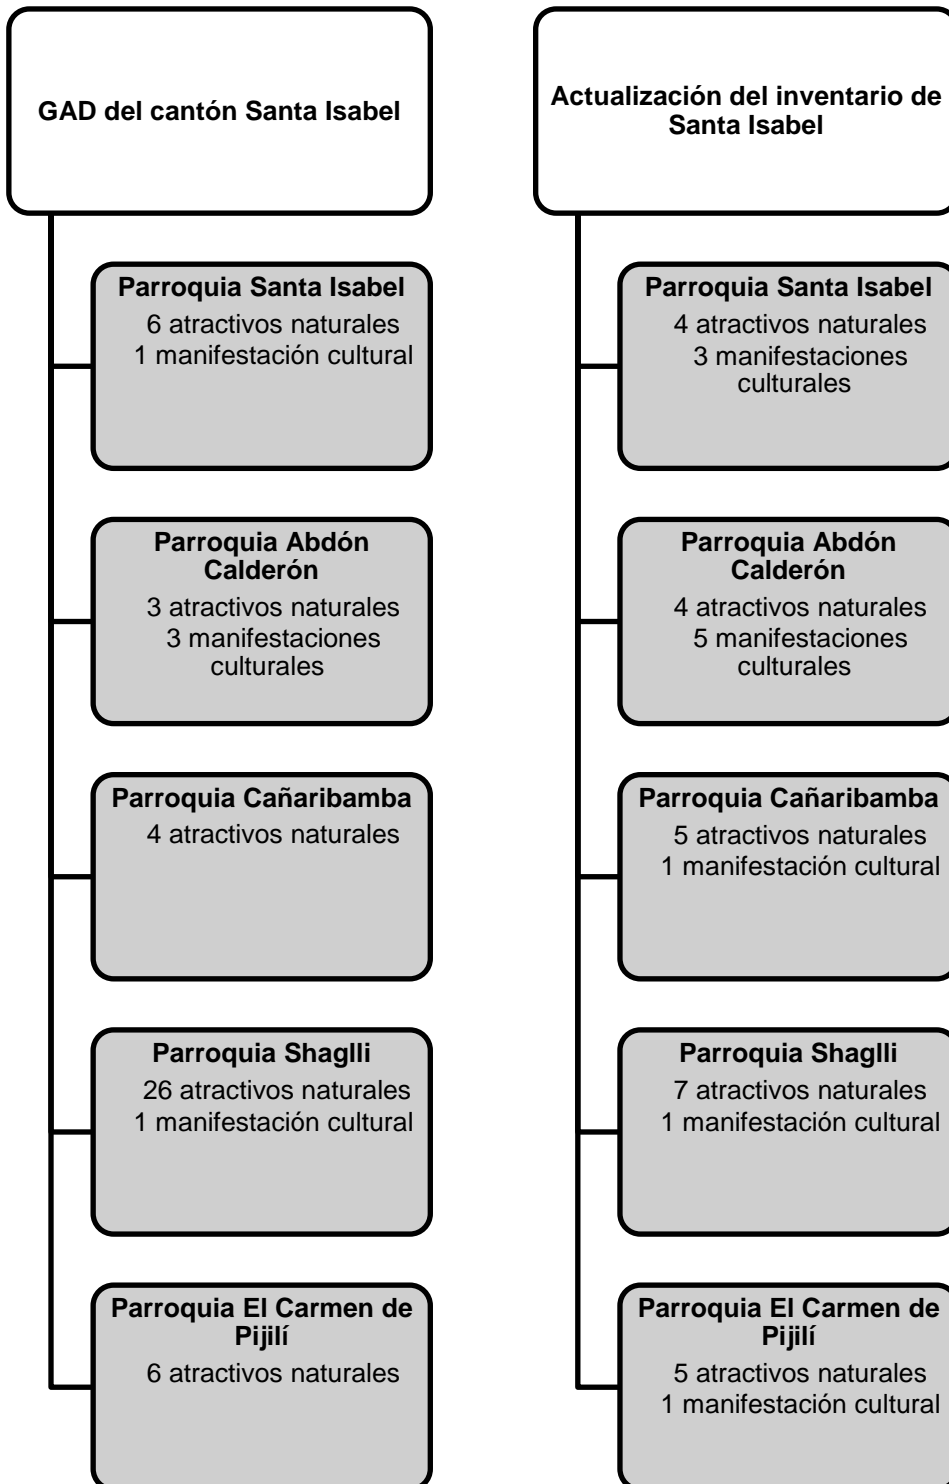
GAD del cantón Santa Isabel

Parroquia Santa Isabel
6 atractivos naturales
1 manifestación cultural

Parroquia Abdón Calderón
3 atractivos naturales
3 manifestaciones culturales

Parroquia Cañaribamba
4 atractivos naturales

Parroquia Shaglli
26 atractivos naturales
1 manifestación cultural

Parroquia El Carmen de Pijilí
6 atractivos naturales

Actualización del inventario de Santa Isabel

Parroquia Santa Isabel
4 atractivos naturales
3 manifestaciones culturales

Parroquia Abdón Calderón
4 atractivos naturales
5 manifestaciones culturales

Parroquia Cañaribamba
5 atractivos naturales
1 manifestación cultural

Parroquia Shaglli
7 atractivos naturales
1 manifestación cultural

Parroquia El Carmen de Pijilí
5 atractivos naturales
1 manifestación cultural